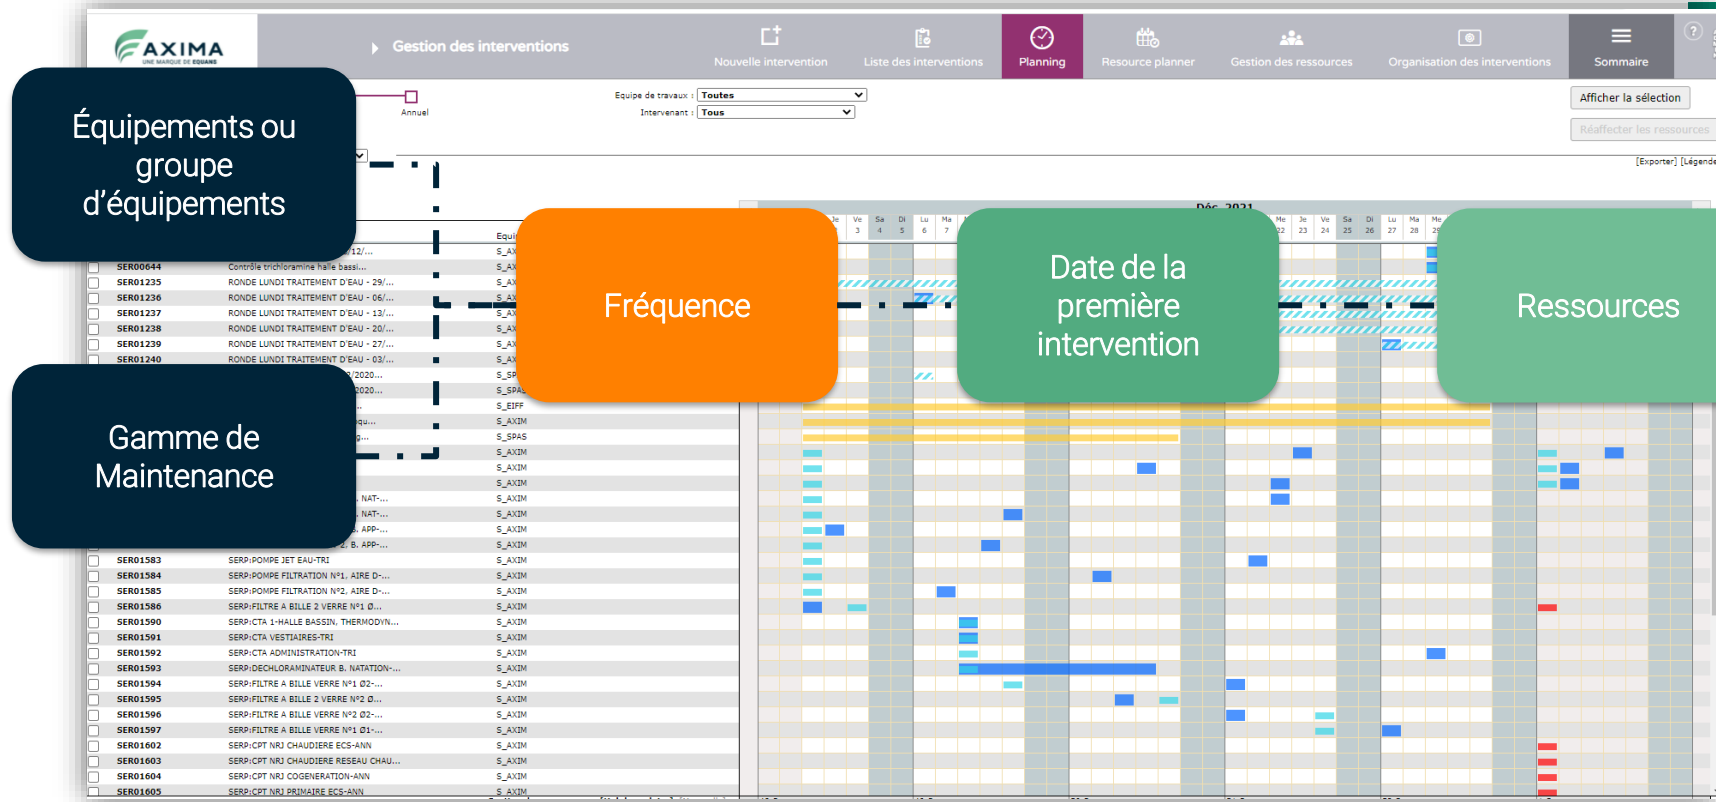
AXIMA
UNE MARQUE DE EQUANS

Gestion des interventions

Nouvelle intervention
Liste des interventions
Planning
Resource planner
Gestion des ressources
Organisation des interventions
Sommaire

Équipements ou groupe d'équipements

Annuel

Equipe de travaux : Toutes
Intervenant : Tous

Afficher la sélection
Réaffecter les ressources
[Exporter] [Légende

Déc. 2021

Fréquence

Date de la première intervention

Ressources

Gamme de Maintenance

| | | | |
|---|---|---|---|
| | | .../12/... | S_AX |
| SER00644 | Contrôle trichloramine halle bassi... | | S_AX |
| SER01235 | RONDE LUNDI TRAITEMENT D'EAU - 29/... | | S_AX |
| SER01236 | RONDE LUNDI TRAITEMENT D'EAU - 06/... | | S_AX |
| SER01237 | RONDE LUNDI TRAITEMENT D'EAU - 13/... | | S_AX |
| SER01238 | RONDE LUNDI TRAITEMENT D'EAU - 20/... | | S_AX |
| SER01239 | RONDE LUNDI TRAITEMENT D'EAU - 27/... | | S_AX |
| SER01240 | RONDE LUNDI TRAITEMENT D'EAU - 03/... | | S_AX |
| SER01583 | SERP:POMPE JET EAU-TRI | | S_AXIM |
| SER01584 | SERP:POMPE FILTRATION N°1, AIRE D-... | | S_AXIM |
| SER01585 | SERP:POMPE FILTRATION N°2, AIRE D-... | | S_AXIM |
| SER01586 | SERP:FILTRE A BILLE 2 VERRE N°1 Ø... | | S_AXIM |
| SER01590 | SERP:CTA 1-HALLE BASSIN, THERMODYN... | | S_AXIM |
| SER01591 | SERP:CTA VESTIAIRES-TRI | | S_AXIM |
| SER01592 | SERP:CTA ADMINISTRATION-TRI | | S_AXIM |
| SER01593 | SERP:DECHLORAMINATEUR B. NATATION-... | | S_AXIM |
| SER01594 | SERP:FILTRE A BILLE VERRE N°1 Ø2-... | | S_AXIM |
| SER01595 | SERP:FILTRE A BILLE 2 VERRE N°2 Ø... | | S_AXIM |
| SER01596 | SERP:FILTRE A BILLE VERRE N°2 Ø2-... | | S_AXIM |
| SER01597 | SERP:FILTRE A BILLE VERRE N°1 Ø1-... | | S_AXIM |
| SER01602 | SERP:CPT NRJ CHAUDIERE ECS-ANN | | S_AXIM |
| SER01603 | SERP:CPT NRJ CHAUDIERE RESEAU CHAU... | | S_AXIM |
| SER01604 | SERP:CPT NRJ COGENERATION-ANN | | S_AXIM |
| SER01605 | SERP:CPT NRJ PRIMAIRE ECS-ANN | | S_AXIM |

Je 2, Ve 3, Sa 4, Di 5, Lu 6, Ma 7, Me 22, Je 23, Ve 24, Sa 25, Di 26, Lu 27, Ma 28, Me 29